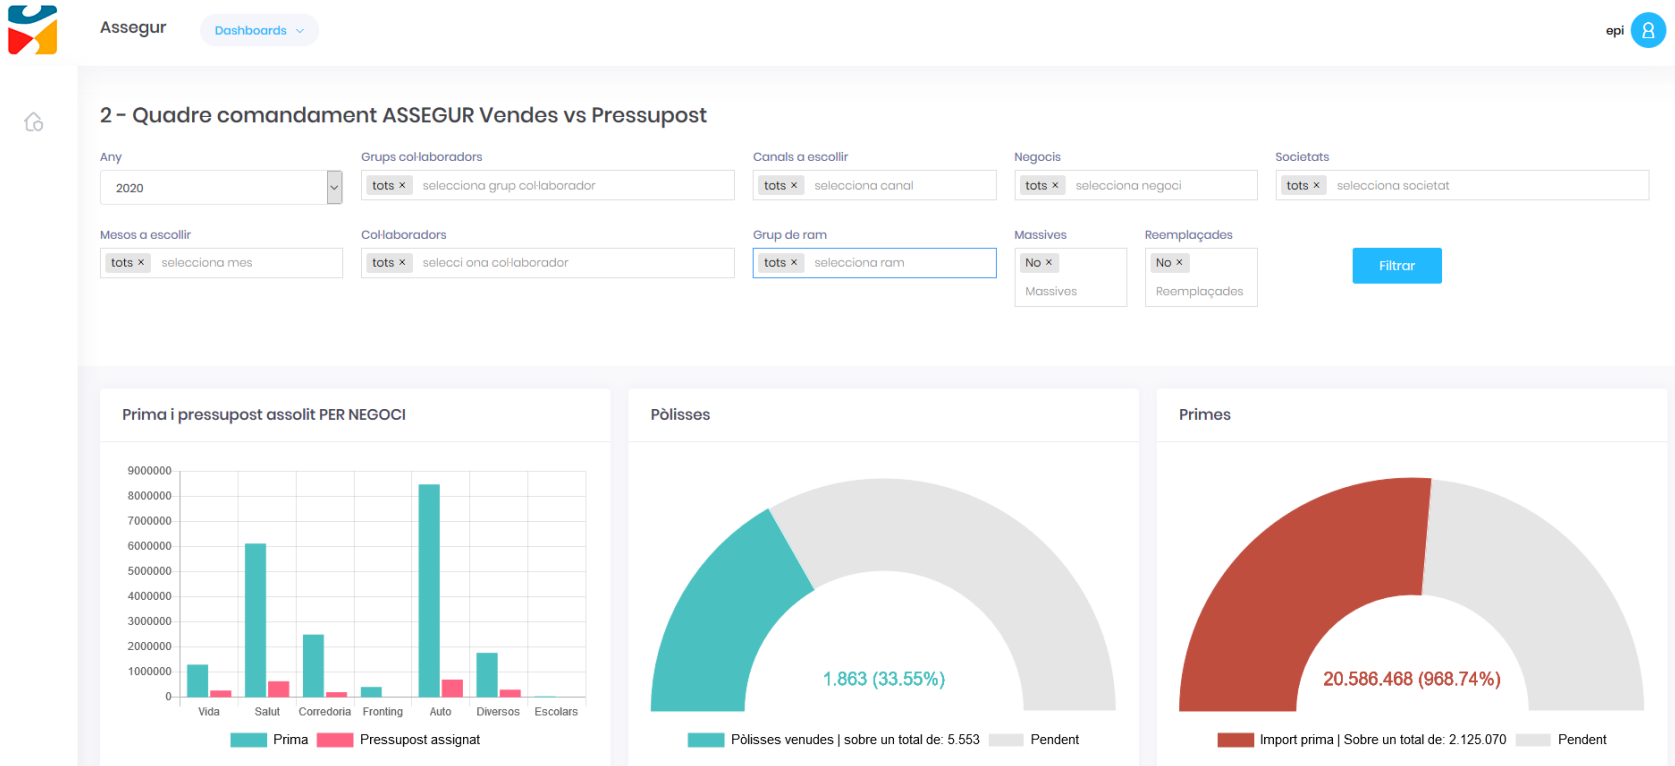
Assegur Dashboards

epi

2 - Quadre comandament ASSEGUR Vendes vs Pressupost

Any
2020

Grups col·laboradors
tots × selecciona grup col·laborador

Canals a escollir
tots × selecciona canal

Negocis
tots × selecciona negoci

Societats
tots × selecciona societat

Mesos a escollir
tots × selecciona mes

Col·laboradors
tots × selecci ona col·laborador

Grup de ram
tots × selecciona ram

Massives
No ×
Massives

Reemplaçades
No ×
Reemplaçades

Filtrar

Prima i pressupost assolit PER NEGOCI

9000000
8000000
7000000
6000000
5000000
4000000
3000000
2000000
1000000
0

Vida Salut Corredoria Fronting Auto Diversos Escolars

Prima Pressupost assignat

Pòlisses

1.863 (33.55%)

Pòlisses venudes | sobre un total de: 5.553 Pendent

Primes

20.586.468 (968.74%)

Import prima | Sobre un total de: 2.125.070 Pendent